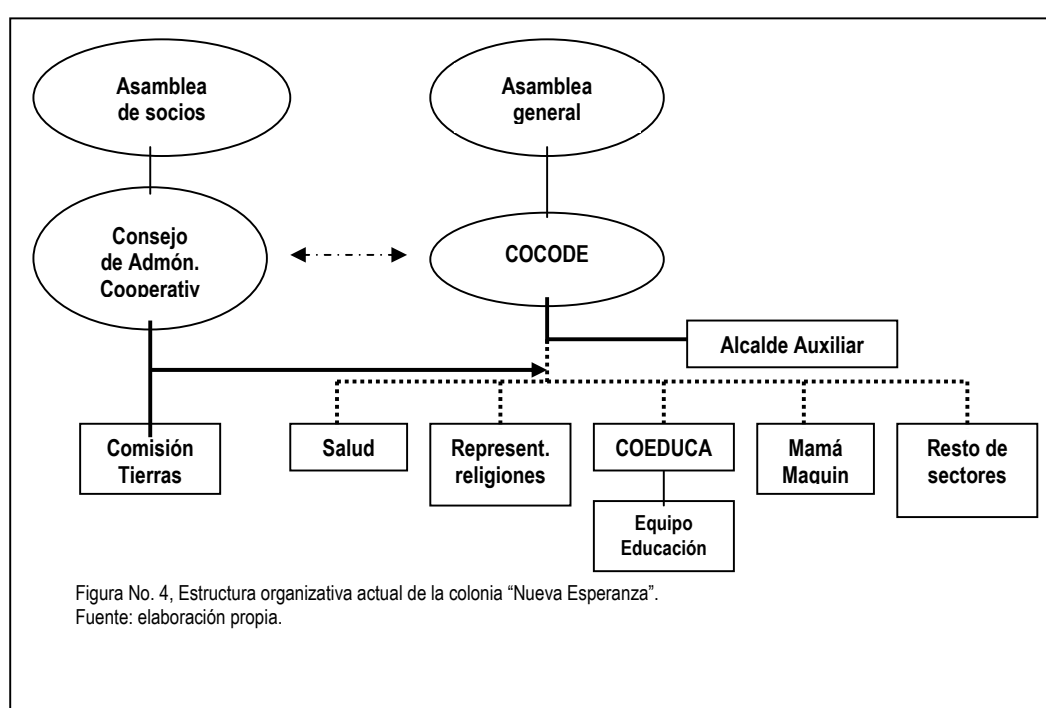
Asamblea de socios

Asamblea general

Consejo de Admón. Cooperativ

COCODE

Alcalde Auxiliar

Comisión Tierras

Salud

Represent. religiones

COEDUCA

Equipo Educación

Mamá Maquin

Resto de sectores

Figura No. 4, Estructura organizativa actual de la colonia "Nueva Esperanza".
Fuente: elaboración propia.